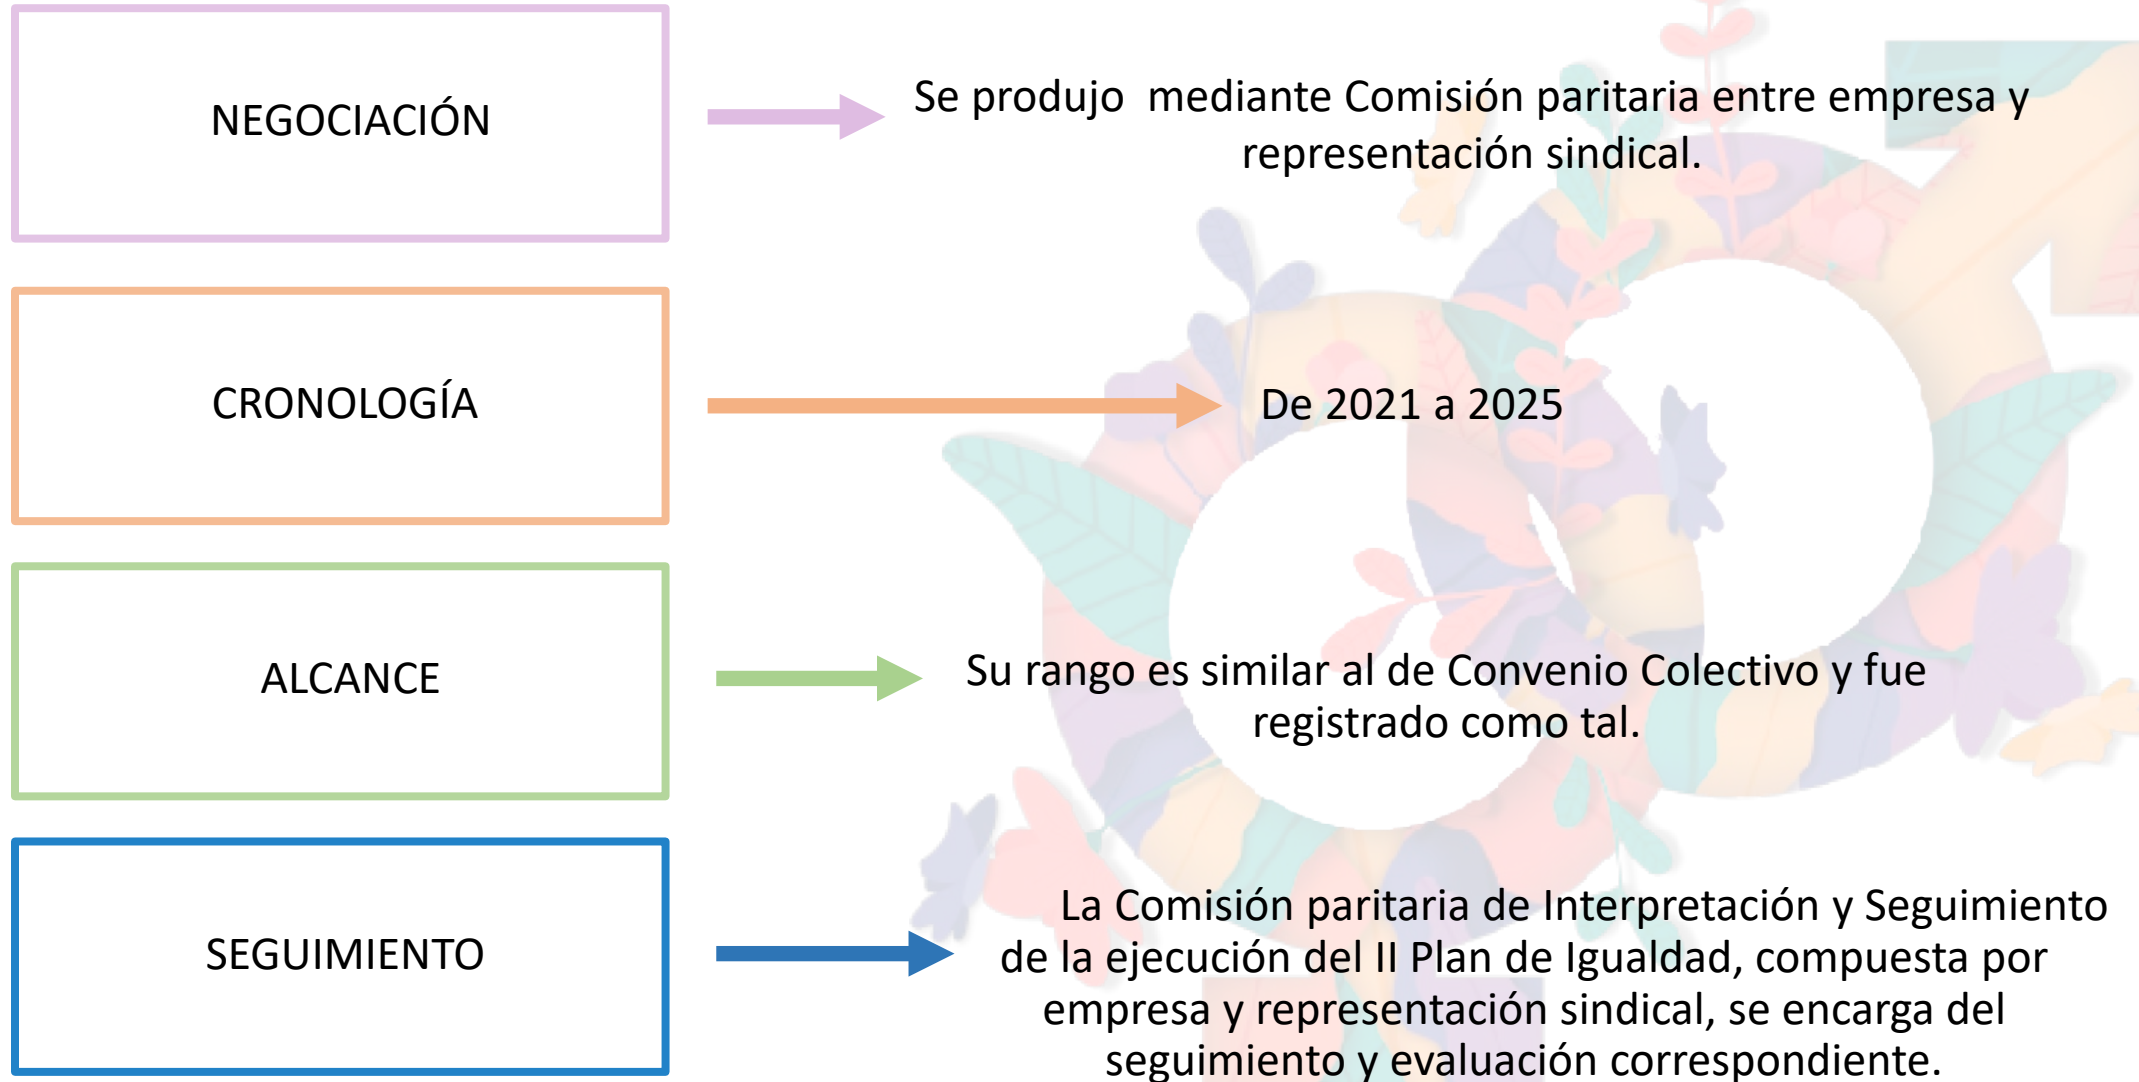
NEGOCIACIÓN

Se produjo mediante Comisión paritaria entre empresa y representación sindical.

CRONOLOGÍA

De 2021 a 2025

ALCANCE

Su rango es similar al de Convenio Colectivo y fue registrado como tal.

SEGUIMIENTO

La Comisión paritaria de Interpretación y Seguimiento de la ejecución del II Plan de Igualdad, compuesta por empresa y representación sindical, se encarga del seguimiento y evaluación correspondiente.